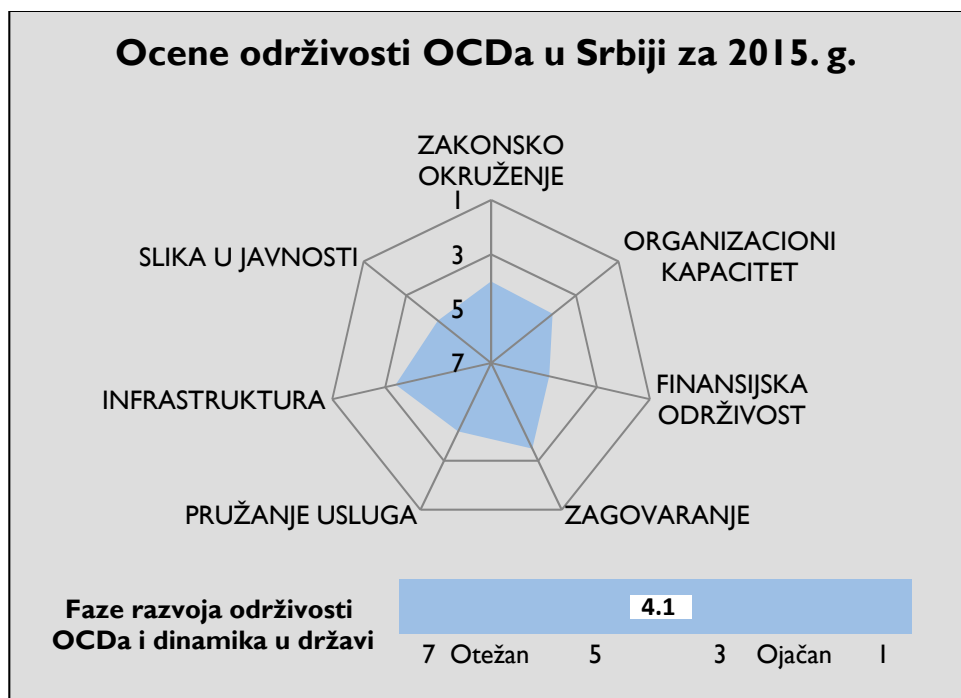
Ocene održivosti OCDa u Srbiji za 2015. g.

ZAKONSKO OKRUŽENJE

1

3

5

7

ORGANIZACIONI KAPACITET

FINANSIJSKA ODRŽIVOST

ZAGOVARANJE

PRUŽANJE USLUGA

INFRASTRUKTURA

SLIKA U JAVNOSTI

Faze razvoja održivosti OCDa i dinamika u državi

4.1

7 Otežan 5 3 Ojačan 1